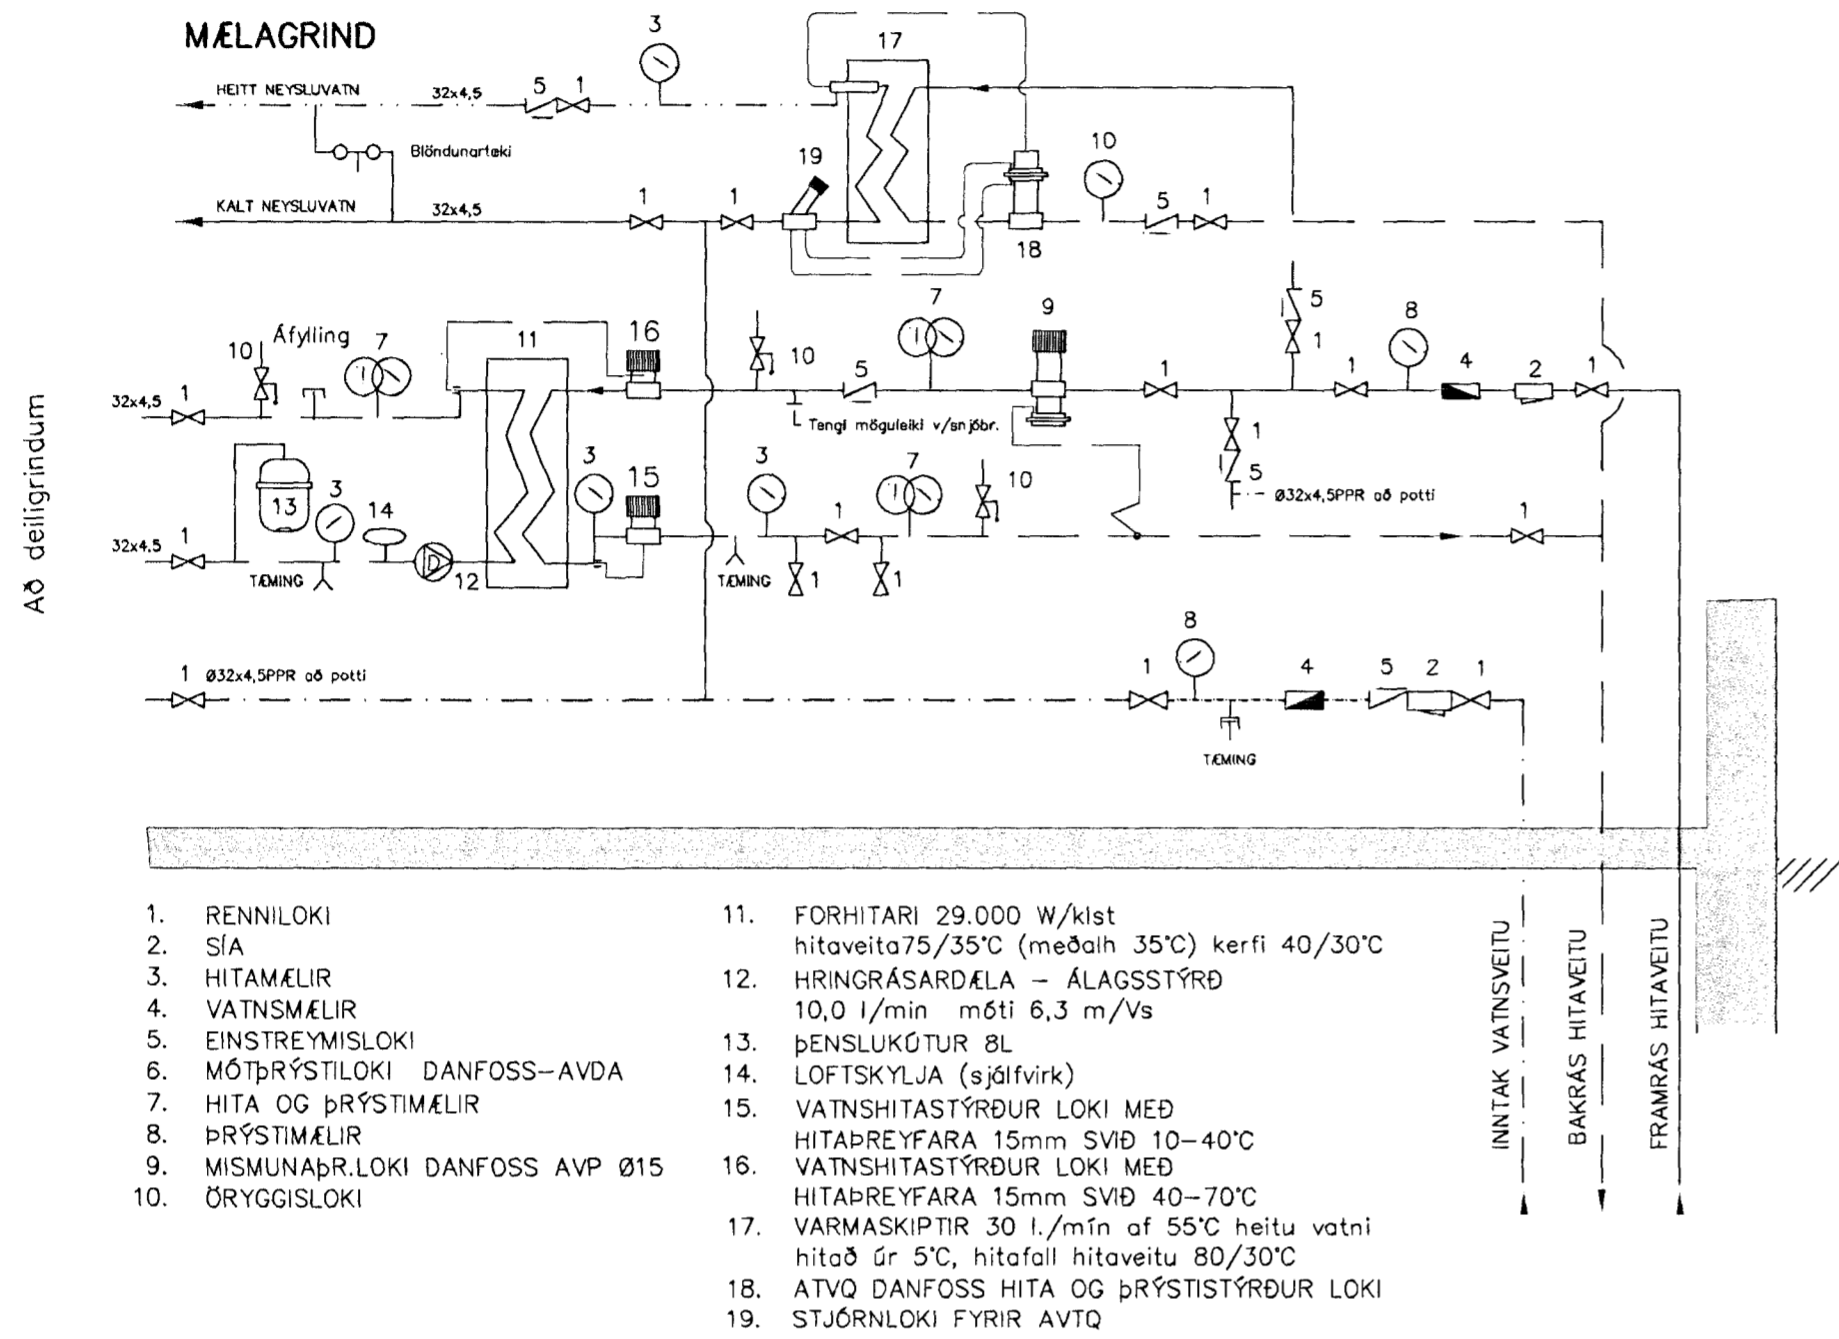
MÆLAGRIND

3
17
HEITT NEYSLUVATN
32x4,5
5 1
Blöndunartæki
19
10
KALT NEYSLUVATN
32x4,5
1 1
5 1
18

Áfylling
10 7
11
16
7
9
5
8
10
5
1
1
4 2 1
32x4,5 1
Tengi möguleiki v/snjóbr.
1
5
Ø32x4,5PPR að potti
3
15
3
7
10
13
3
14
1
32x4,5 1
TÆMING
12
TÆMING
1
1
1

Að deiligrindum

1 Ø32x4,5PPR að potti
8
1
4
5 2 1
TÆMING

1. RENNILOKI
2. SÍA
3. HITAMÆLIR
4. VATNSMÆLIR
5. EINSTREYMISLOKI
6. MÓTÞRÝSTILOKI DANFOSS–AVDA
7. HITA OG ÞRÝSTIMÆLIR
8. ÞRÝSTIMÆLIR
9. MISMUNAÞR.LOKI DANFOSS AVP Ø15
10. ÖRYGGISLOKI

11. FORHITARI 29.000 W/klst hitaveita75/35°C (meðalh 35°C) kerfi 40/30°C
12. HRINGRÁSARDÆLA – ÁLAGSSTÝRÐ 10,0 l/min móti 6,3 m/Vs
13. ÞENSLUKÚTUR 8L
14. LOFTSKYLJA (sjálfvirk)
15. VATNSHITASTÝRÐUR LOKI MEÐ HITAÞREYFARA 15mm SVIÐ 10–40°C
16. VATNSHITASTÝRÐUR LOKI MEÐ HITAÞREYFARA 15mm SVIÐ 40–70°C
17. VARMASKIPTIR 30 l./mín af 55°C heitu vatni hitað úr 5°C, hitafall hitaveitu 80/30°C
18. ATVQ DANFOSS HITA OG ÞRÝSTISTÝRÐUR LOKI
19. STJÓRNLOKI FYRIR AVTQ

INNTAK VATNSVEITU
BAKRÁS HITAVEITU
FRAMRÁS HITAVEITU